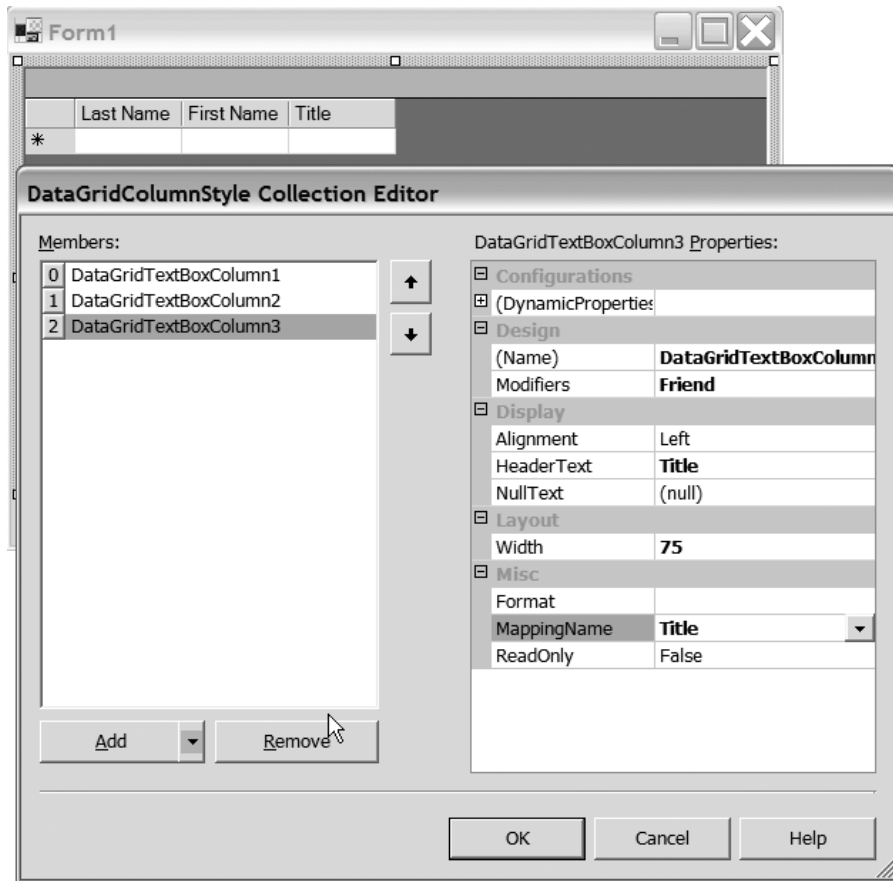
Form1

| | Last Name | First Name | Title |
|---|---|---|---|
| * | | | |

DataGridColumnStyle Collection Editor

Members:

0 DataGridTextBoxColumn1
1 DataGridTextBoxColumn2
2 DataGridTextBoxColumn3

DataGridTextBoxColumn3 Properties:

| | |
|---|---|
| Configurations | |
| (DynamicPropertie: | |
| Design | |
| (Name) | DataGridTextBoxColumn |
| Modifiers | Friend |
| Display | |
| Alignment | Left |
| HeaderText | Title |
| NullText | (null) |
| Layout | |
| Width | 75 |
| Misc | |
| Format | |
| MappingName | Title |
| ReadOnly | False |

Add

Remove

OK

Cancel

Help